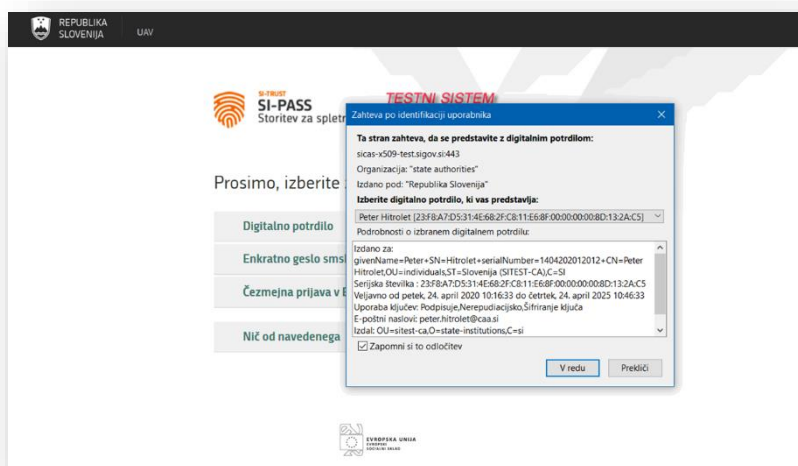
REPUBLIKA SLOVENIJA UAV

SI-TRUST
SI-PASS
Storitev za splet

TESTNI SISTEM

Prosimo, izberite

Digitalno potrdilo

Enkratno geslo sms

Čezmejna prijava v E

Nič od navedenega

Zahteva po identifikaciji uporabnika

Ta stran zahteva, da se predstavite z digitalnim potrdilom:

sicas-x509-test.sigov.si:443

Organizacija: "state authorities"

Izdano pod: "Republika Slovenija"

Izberite digitalno potrdilo, ki vas predstavlja:

Peter Hitrolet [23:F8:A7:D5:31:4E:68:2F:C8:11:E6:8F:00:00:00:00:8D:13:2A:C5]

Podrobnosti o izbranem digitalnem potrdilu:

Izdano za: givenName=Peter+SN=Hitrolet+serialNumber=1404202012012+CN=Peter Hitrolet,OU=individuals,ST=Slovenija (SITEST-CA),C=SI
Serijska številka : 23:F8:A7:D5:31:4E:68:2F:C8:11:E6:8F:00:00:00:00:8D:13:2A:C5
Veljavno od petek, 24. april 2020 10:16:33 do četrtek, 24. april 2025 10:46:33
Uporaba ključev: Podpisuje,Nerepudiacijsko,Šifriranje ključa
E-poštni naslovi: peter.hitrolet@caa.si
Izdal: OU=sitest-ca,O=state-institutions,C=si

Zapomni si to odločitev

V redu

Prekliči

EVROPSKA UNIJA
EVROPSKI SOCIALNI SKLAD